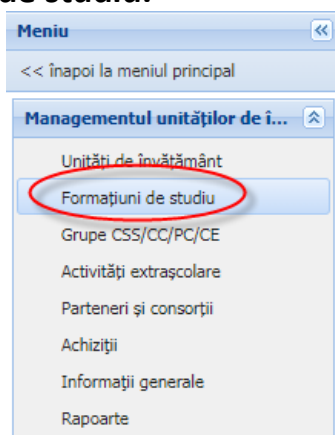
de studiu:

Meniu

<< înapoi la meniul principal

Managementul unităților de î...

Unități de învățământ

Formațiuni de studiu

Grupe CSS/CC/PC/CE

Activități extrașcolare

Parteneri și consorții

Achiziții

Informații generale

Rapoarte